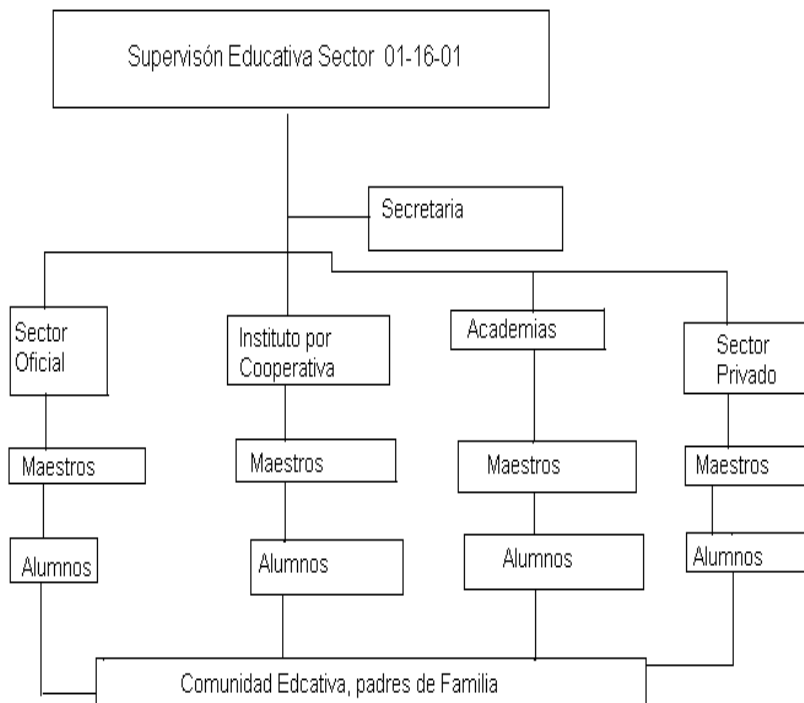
Supervisón Educativa Sector 01-16-01

Secretaria

Sector Oficial

Instituto por Cooperativa

Academias

Sector Privado

Maestros

Maestros

Maestros

Maestros

Alumnos

Alumnos

Alumnos

Alumnos

Comunidad Edcativa, padres de Familia